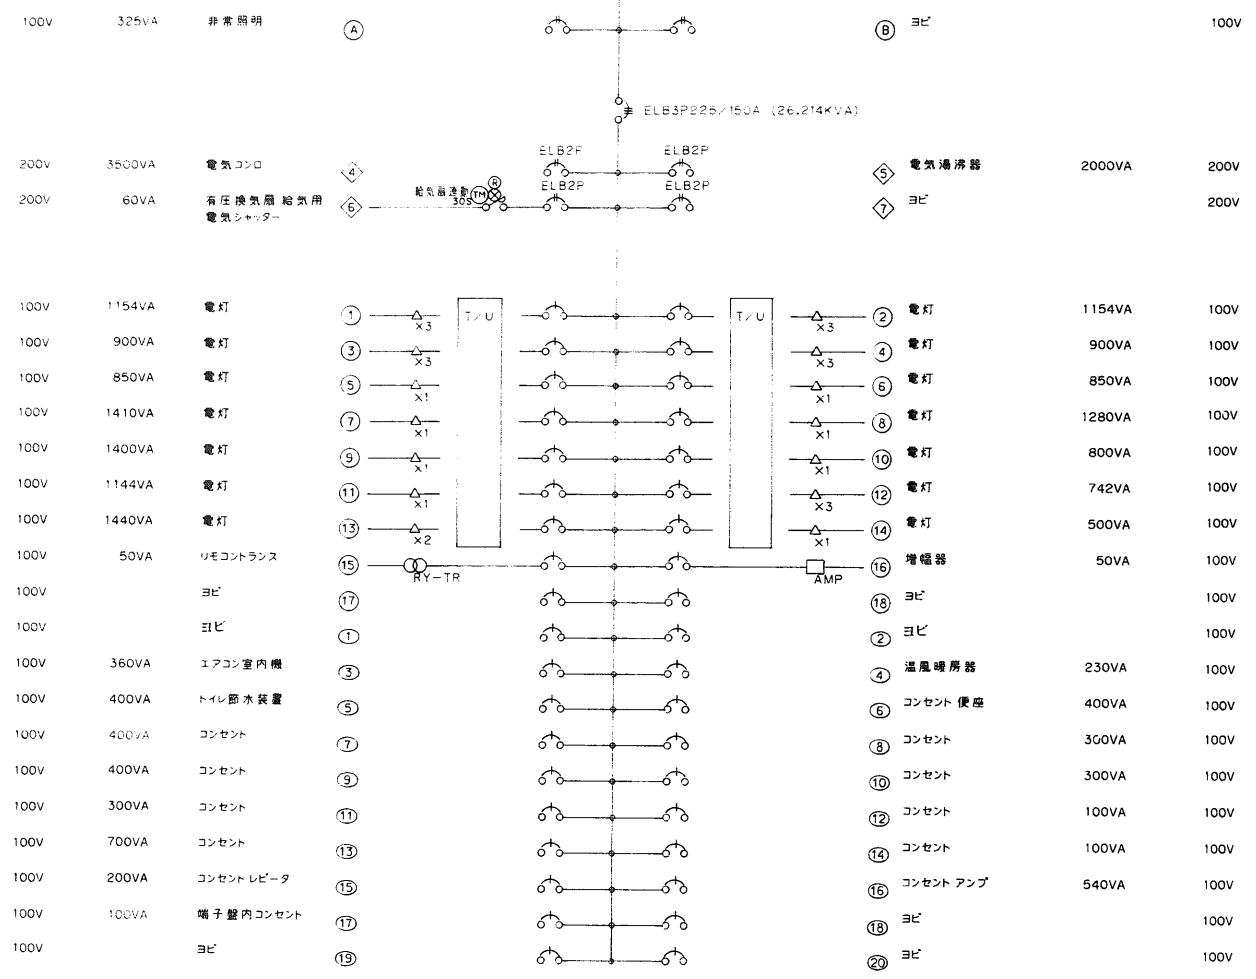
100V 325VA 非常照明 Ⓐ Ⓑ ヨビ 100V

ELB3P225/150A (26.214KVA)

ELB2P ELB2P
200V 3500VA 電気コンロ ④ ⑤ 電気湯沸器 2000VA 200V
ELB2P ELB2P
200V 60VA 有圧換気扇 給気用 電気シャッター ⑥ 給気扇連動 30S TM R ⑦ ヨビ 200V

T/U T/U
100V 1154VA 電灯 ① ×3 ×3 ② 電灯 1154VA 100V
100V 900VA 電灯 ③ ×3 ×3 ④ 電灯 900VA 100V
100V 850VA 電灯 ⑤ ×1 ×1 ⑥ 電灯 850VA 100V
100V 1410VA 電灯 ⑦ ×1 ×1 ⑧ 電灯 1280VA 100V
100V 1400VA 電灯 ⑨ ×1 ×1 ⑩ 電灯 800VA 100V
100V 1144VA 電灯 ⑪ ×1 ×3 ⑫ 電灯 742VA 100V
100V 1440VA 電灯 ⑬ ×2 ×1 ⑭ 電灯 500VA 100V
100V 50VA リモコントランス ⑮ RY-TR AMP ⑯ 増幅器 50VA 100V
100V ヨビ ⑰ ⑱ ヨビ 100V
100V ヨビ ① ② ヨビ 100V
100V 360VA エアコン室内機 ③ ④ 温風暖房器 230VA 100V
100V 400VA トイレ節水装置 ⑤ ⑥ コンセント 便座 400VA 100V
100V 400VA コンセント ⑦ ⑧ コンセント 300VA 100V
100V 400VA コンセント ⑨ ⑩ コンセント 300VA 100V
100V 300VA コンセント ⑪ ⑫ コンセント 100VA 100V
100V 700VA コンセント ⑬ ⑭ コンセント 100VA 100V
100V 200VA コンセント レピータ ⑮ ⑯ コンセント アンプ 540VA 100V
100V 100VA 端子盤内コンセント ⑰ ⑱ ヨビ 100V
100V ヨビ ⑲ ⑳ ヨビ 100V